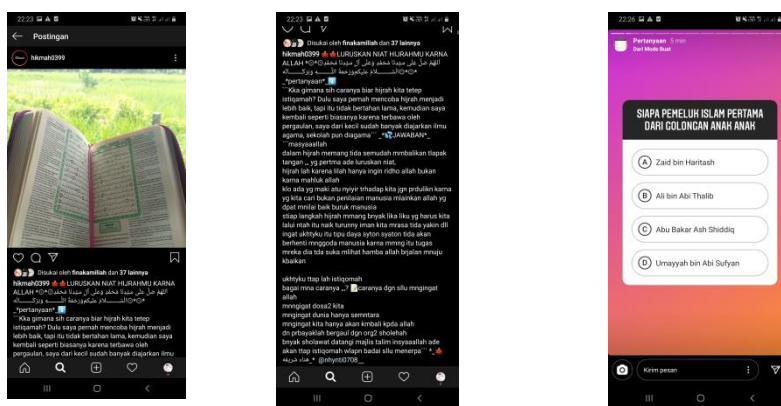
22:23

Postingan

hikmah0399

Disukai oleh finakamilah dan 37 lainnya

hikmah0399 LURUSKAN NIAT HIJRAHMU KARNA ALLAH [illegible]

_*pertanyaan*_

Kka gimana sih caranya biar hijrah kita tetep istiqamah? Dulu saya pernah mencoba hijrah menjadi lebih baik, tapi itu tidak bertahan lama, kemudian saya kembali seperti biasanya karena terbawa oleh pergaulan, saya dari kecil sudah banyak diajarkan ilmu

22:23

Disukai oleh finakamilah dan 37 lainnya

hikmah0399 LURUSKAN NIAT HIJRAHMU KARNA ALLAH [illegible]

_*pertanyaan*_

Kka gimana sih caranya biar hijrah kita tetep istiqamah? Dulu saya pernah mencoba hijrah menjadi lebih baik, tapi itu tidak bertahan lama, kemudian saya kembali seperti biasanya karena terbawa oleh pergaulan, saya dari kecil sudah banyak diajarkan ilmu agama, sekolah pun diagama _*JAWABAN*_

masyaaallah

dalam hijrah memang tida semudah mnbalikan tlapak tangan ,, yg pertma ade luruskan niat, hijrah lah karena illah hanya ingin ridho allah bukan karna mahluk allah

klo ada yg maki atu nyiyir trhadap kita jgn prdulikn karna yg kita cari bukan penilaian manusia miainkan allah yg dpat mnilai baik buruk manusia

stiap langkah hijrah mmang bnyak lika liku yg harus kita lalui ntah itu naik turunny iman kita mrasa tida yakin dll ingat ukhtyku itu tipu daya syton syaton tida akan berhenti mnggoda manusia karna mmng itu tugas mreka dia tda suka milhat hamba allah brjalan mnuju kbaikan

ukhtyku ttap lah istiqomah

bagai mna caranya ,,? caranya dgn sllu mnginagt allah

mnggigat dosa2 kita

mnginagt dunia hanya semntara

mnginagt kita hanya akan kmbali kpda allah

dn prbayaklah bergaul dgn org2 sholehah

bnyak sholawat datangi majlis talim insyaaallah ade akan ttap istiqomah wlapn badai sllu menerpa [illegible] @nhyntt0708

22:26

Pertanyaan 5 min
Dari Mode Buat

SIAPA PEMELUK ISLAM PERTAMA DARI COLONGAN ANAK ANAK

A Zaid bin Haritash

B Ali bin Abi Thalib

C Abu Bakar Ash Shiddiq

D Umayyah bin Abi Sufyan

Kirim pesan